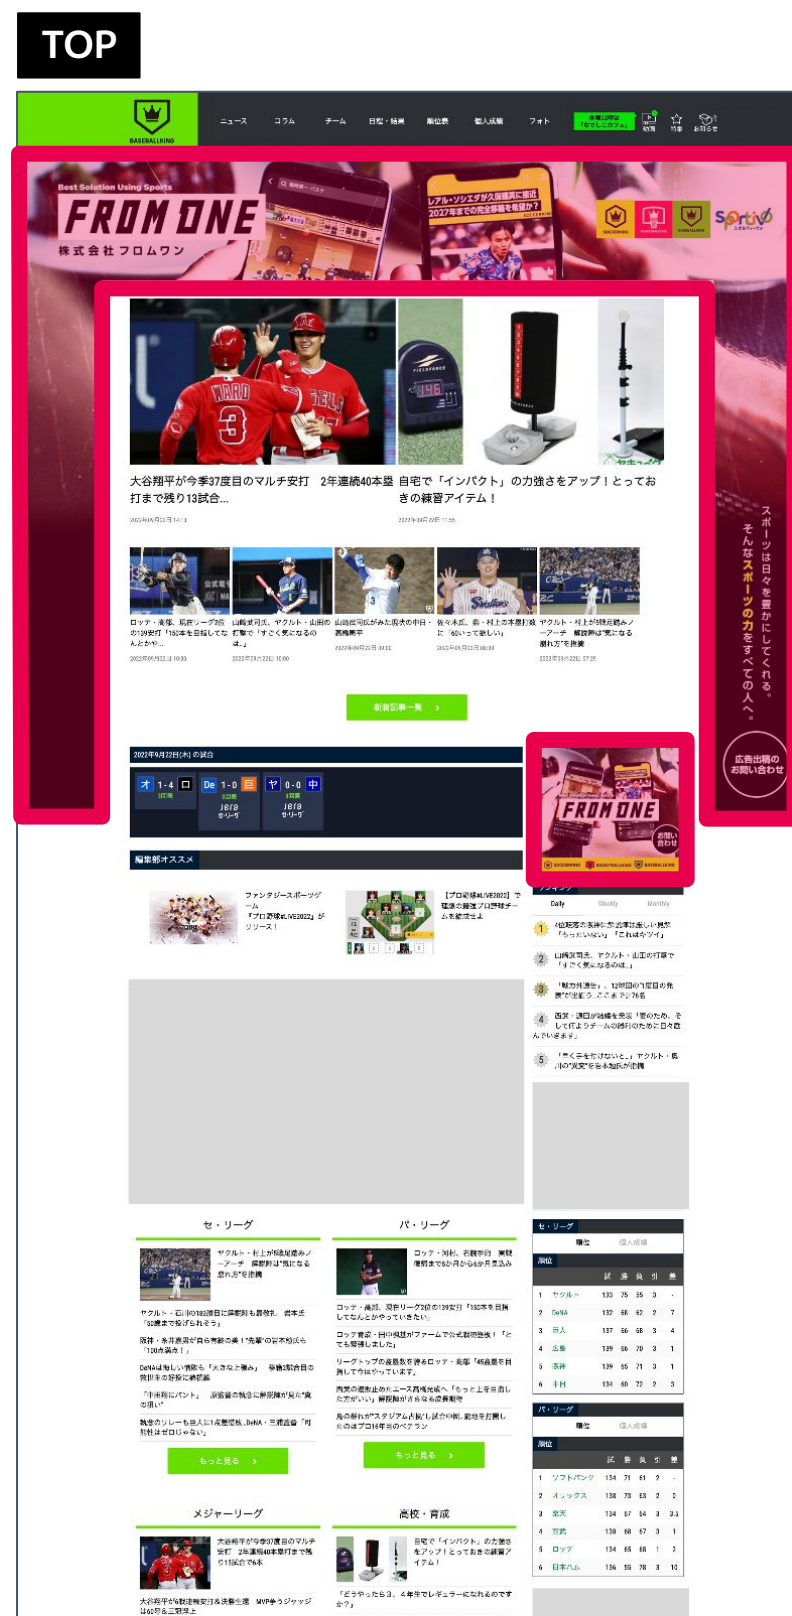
TOP

BASEBALLKING

ニュース　コラム　チーム　日程・結果　順位表　個人成績　フォト

Best Solution Using Sports
FROM ONE
株式会社フロムワン

レアル・ソシエダが久保建英に期待
2027年までの完全移籍を希望か？

スポーツは日々を豊かにしてくれる。
そんなスポーツの力をすべての人へ。

広告出稿の
お問い合わせ

大谷翔平が今季37度目のマルチ安打　2年連続40本塁打まで残り13試合…

自宅で「インパクト」の力強さをアップ！とっておきの練習アイテム！

ロッテ・美馬、現役リーグ2位の139安打「150本を目指して」…
山崎武司氏、ヤクルト・山田の打撃で「すごく気になるのは…」
山崎武司氏がみた復帰の中日・…
佐々木朗、若・村上の本塁打数に「60いって欲しい」
ヤクルト・村上が3試合ぶりノーアーチ　解説陣は"気になる崩れ方"を指摘

新着記事一覧

2022年9月22日(木)の試合

オ 1-4 ロ
De 1-0 巨
ヤ 0-0 中

編集部オススメ

ファンタジースポーツゲーム『プロ野球#LIVE2022』がリリース！
【プロ野球#LIVE2022】で最強の最強プロ野球チームを結成せよ

FROM ONE
お問い合わせ

Daily　Weekly　Monthly

セ・リーグ

ヤクルト・村上が3試合ぶりノーアーチ　解説陣は"気になる崩れ方"を指摘

もっと見る

パ・リーグ

ロッテ・美馬、現役リーグ2位の139安打

もっと見る

セ・リーグ
順位　個人成績

| 順位 | | 試 | 勝 | 負 | 引 | 差 |
|---|---|---|---|---|---|---|
| 1 | ヤクルト | 133 | 75 | 55 | 3 | - |
| 2 | DeNA | 132 | 68 | 62 | 2 | 7 |
| 3 | 巨人 | 137 | 66 | 68 | 3 | 4 |
| 4 | 広島 | 139 | 66 | 70 | 3 | 1 |
| 5 | 阪神 | 139 | 65 | 71 | 3 | 1 |
| 6 | 中日 | 134 | 60 | 72 | 2 | 3 |

パ・リーグ
順位　個人成績

| 順位 | | 試 | 勝 | 負 | 引 | 差 |
|---|---|---|---|---|---|---|
| 1 | ソフトバンク | 134 | 71 | 61 | 2 | - |
| 2 | オリックス | 138 | 73 | 63 | 2 | 0 |
| 3 | 楽天 | 134 | 67 | 64 | 3 | 3.5 |
| 4 | 西武 | 138 | 68 | 67 | 3 | 1 |
| 5 | ロッテ | 134 | 65 | 66 | 1 | 2 |
| 6 | 日本ハム | 136 | 55 | 78 | 3 | 10 |

メジャーリーグ

大谷翔平が今季37度目のマルチ安打　2年連続40本塁打まで残り13試合で6本

高校・育成

自宅で「インパクト」の力強さをアップ！とっておきの練習アイテム！